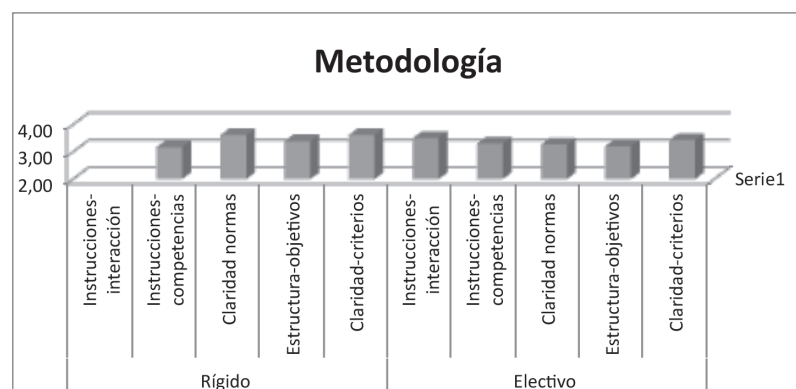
Metodología

4,00
3,00
2,00

Serie1

Instrucciones-interacción
Instrucciones-competencias
Claridad normas
Estructura-objetivos
Claridad-criterios
Instrucciones-interacción
Instrucciones-competencias
Claridad normas
Estructura-objetivos
Claridad-criterios

Rígido
Electivo